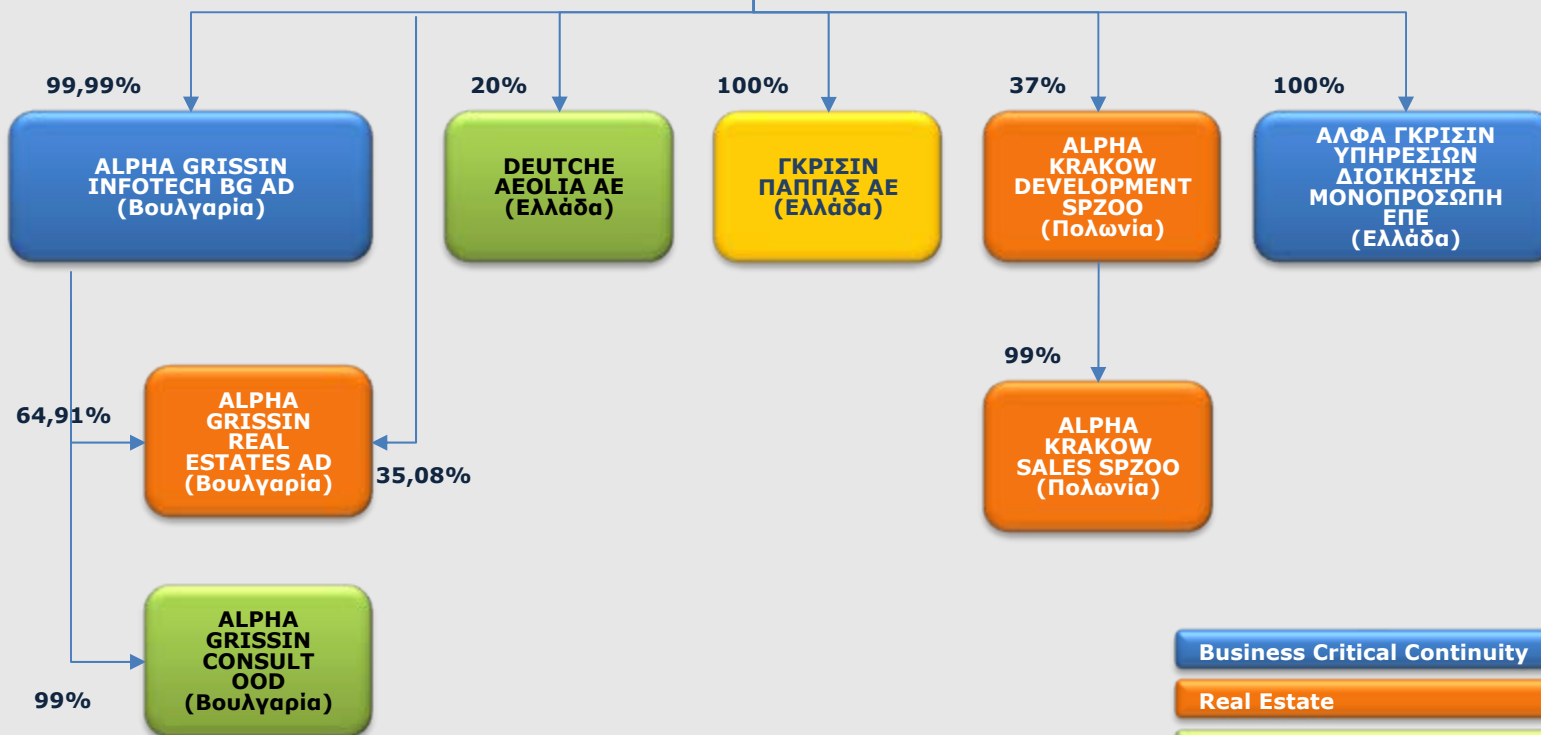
99,99%

ALPHA GRISSIN INFOTECH BG AD (Βουλγαρία)

20%

DEUTCHE AEOLIA AE (Ελλάδα)

100%

ΓΚΡΙΣΙΝ ΠΑΠΠΑΣ ΑΕ (Ελλάδα)

37%

ALPHA KRAKOW DEVELOPMENT SPZOO (Πολωνία)

100%

ΑΛΦΑ ΓΚΡΙΣΙΝ ΥΠΗΡΕΣΙΩΝ ΔΙΟΙΚΗΣΗΣ ΜΟΝΟΠΡΟΣΩΠΗ ΕΠΕ (Ελλάδα)

64,91%

ALPHA GRISSIN REAL ESTATES AD (Βουλγαρία)

35,08%

99%

ALPHA KRAKOW SALES SPZOO (Πολωνία)

ALPHA GRISSIN CONSULT OOD (Βουλγαρία)

99%

Business Critical Continuity

Real Estate